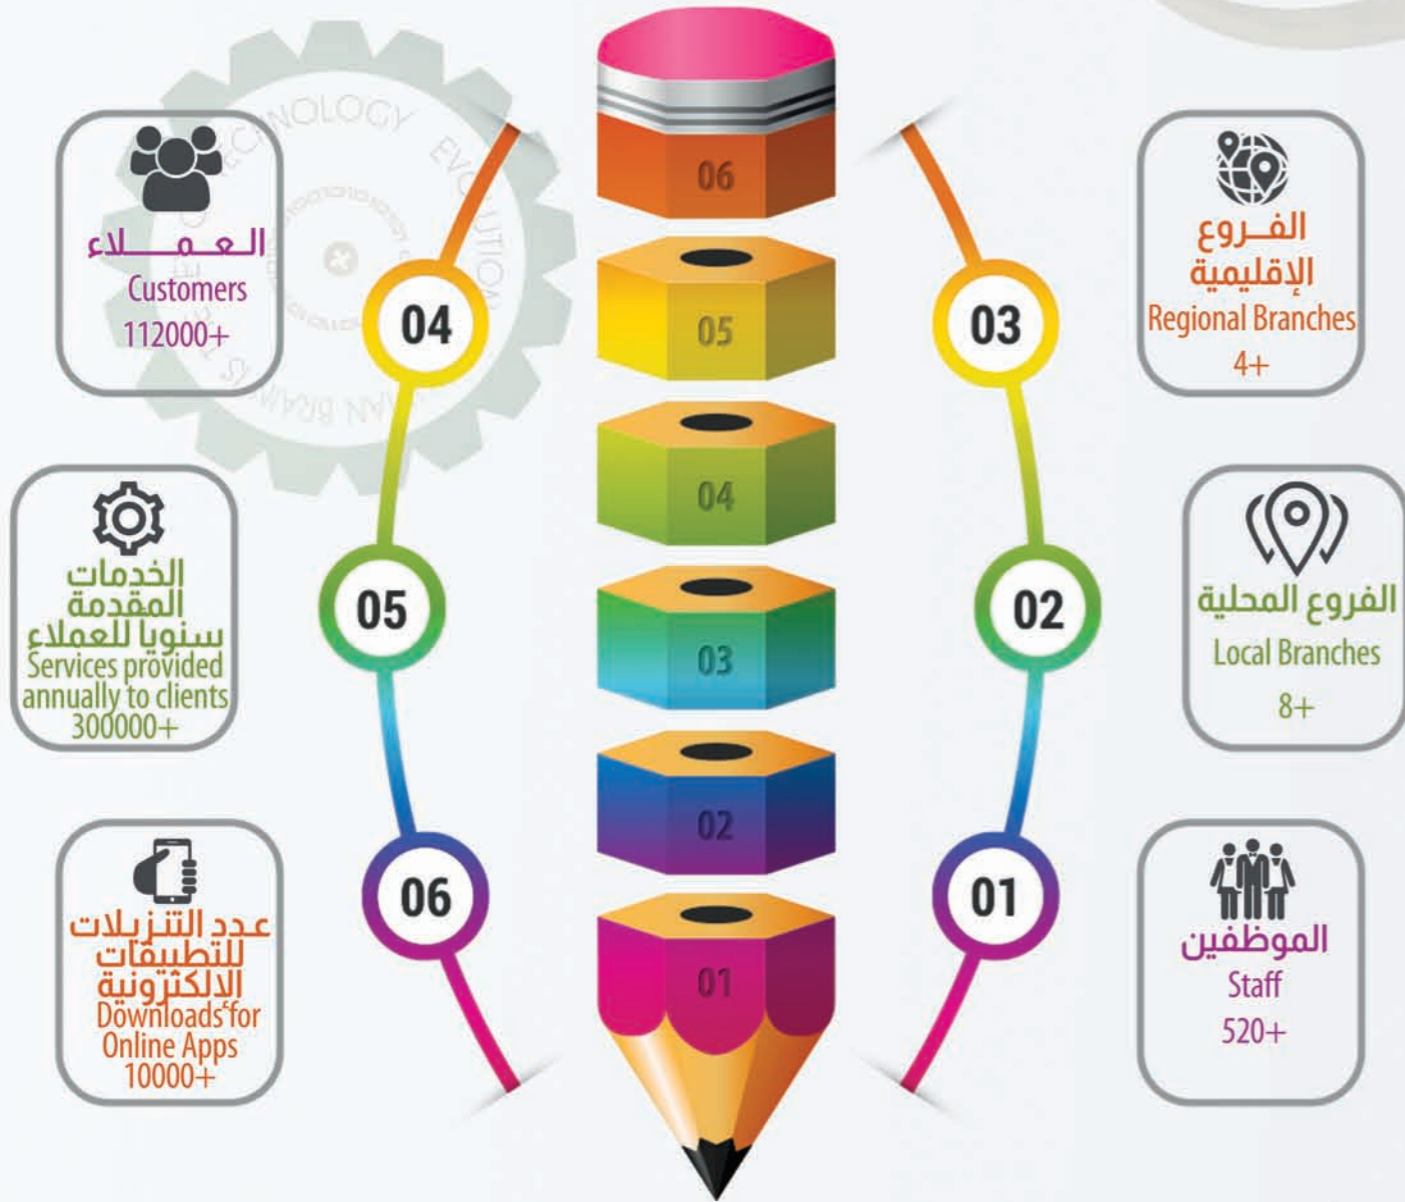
العـمـلاء
Customers
112000+

04

06

03

الفـروع
الإقليمية
Regional Branches
4+

05

الخدمات
المقدمة
سنويا للعملاء
Services provided
annually to clients
300000+

05

04

03

02

02

الفروع المحلية
Local Branches
8+

عدد التنزيلات
للتطبيقات
الالكترونية
Downloads for
Online Apps
10000+

06

01

01

الموظفين
Staff
520+